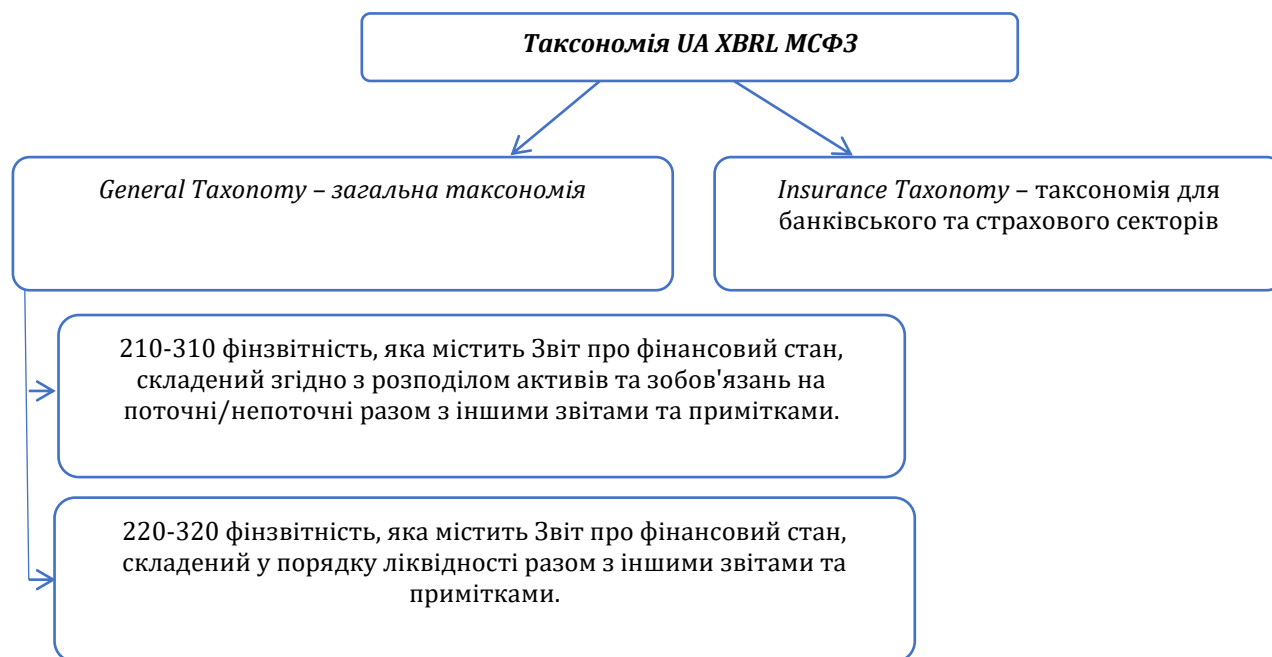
Таксономія UA XBRL МСФЗ

General Taxonomy – загальна таксономія

Insurance Taxonomy – таксономія для банківського та страхового секторів

210-310 фінзвітність, яка містить Звіт про фінансовий стан, складений згідно з розподілом активів та зобов'язань на поточні/непоточні разом з іншими звітами та примітками.

220-320 фінзвітність, яка містить Звіт про фінансовий стан, складений у порядку ліквідності разом з іншими звітами та примітками.